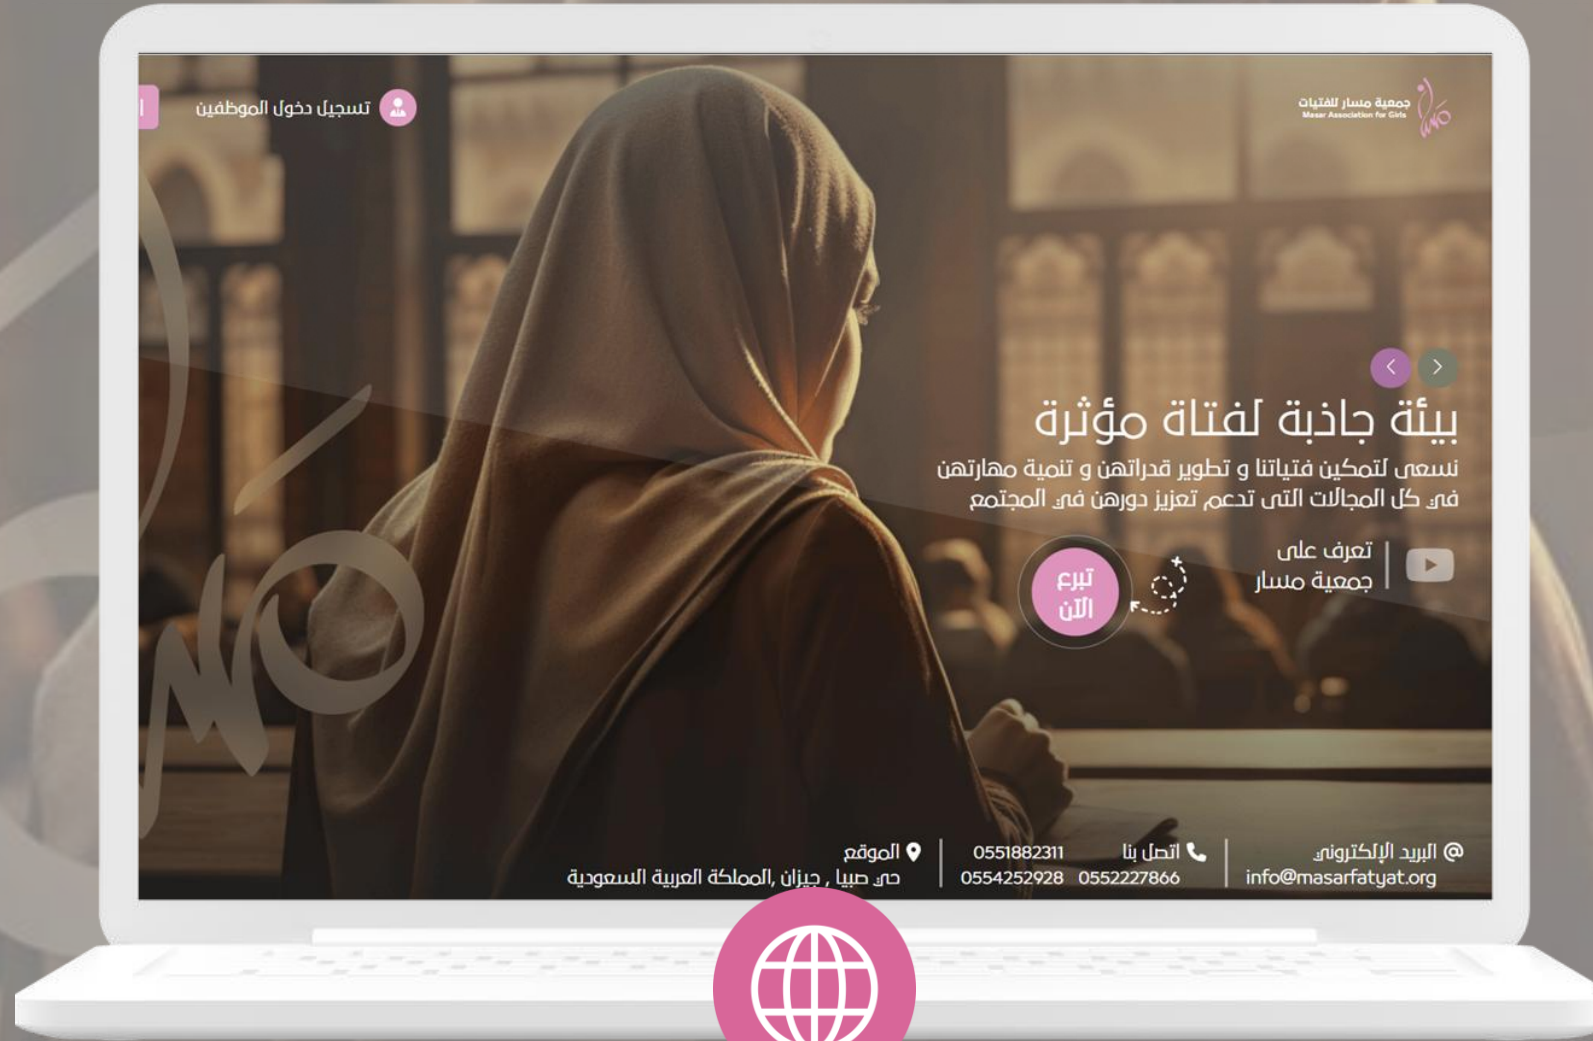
جمعية مسار للفتيات
Masar Association for Girls

تسجيل دخول الموظفين

بيئة جاذبة لفتاة مؤثرة

نسعى لتمكين فتياتنا و تطوير قدراتهن و تنمية مهارتهن في كل المجالات التي تدعم تعزيز دورهن في المجتمع

تعرف على جمعية مسار

تبرع الآن

البريد الإلكتروني
info@masarfatyat.org

اتصل بنا
0551882311
0554252928 0552227866

الموقع
حي صبيا , جيزان, المملكة العربية السعودية